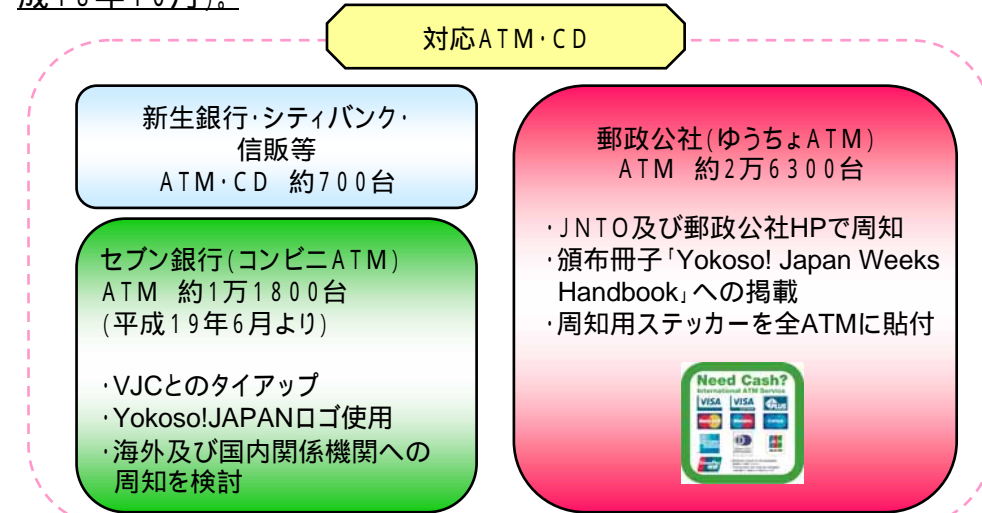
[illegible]

対応ATM･CD

新生銀行･シティバンク･信販等
ATM･CD 約700台

セブン銀行(コンビニATM)
ATM 約1万1800台
(平成19年6月より)

･VJCとのタイアップ
･Yokoso!JAPANロゴ使用
･海外及び国内関係機関への周知を検討

郵政公社(ゆうちょATM)
ATM 約2万6300台

･JNTO及び郵政公社HPで周知
･頒布冊子「Yokoso! Japan Weeks Handbook」への掲載
･周知用ステッカーを全ATMに貼付

Need Cash?
International ATM Service
VISA VISA PLUS